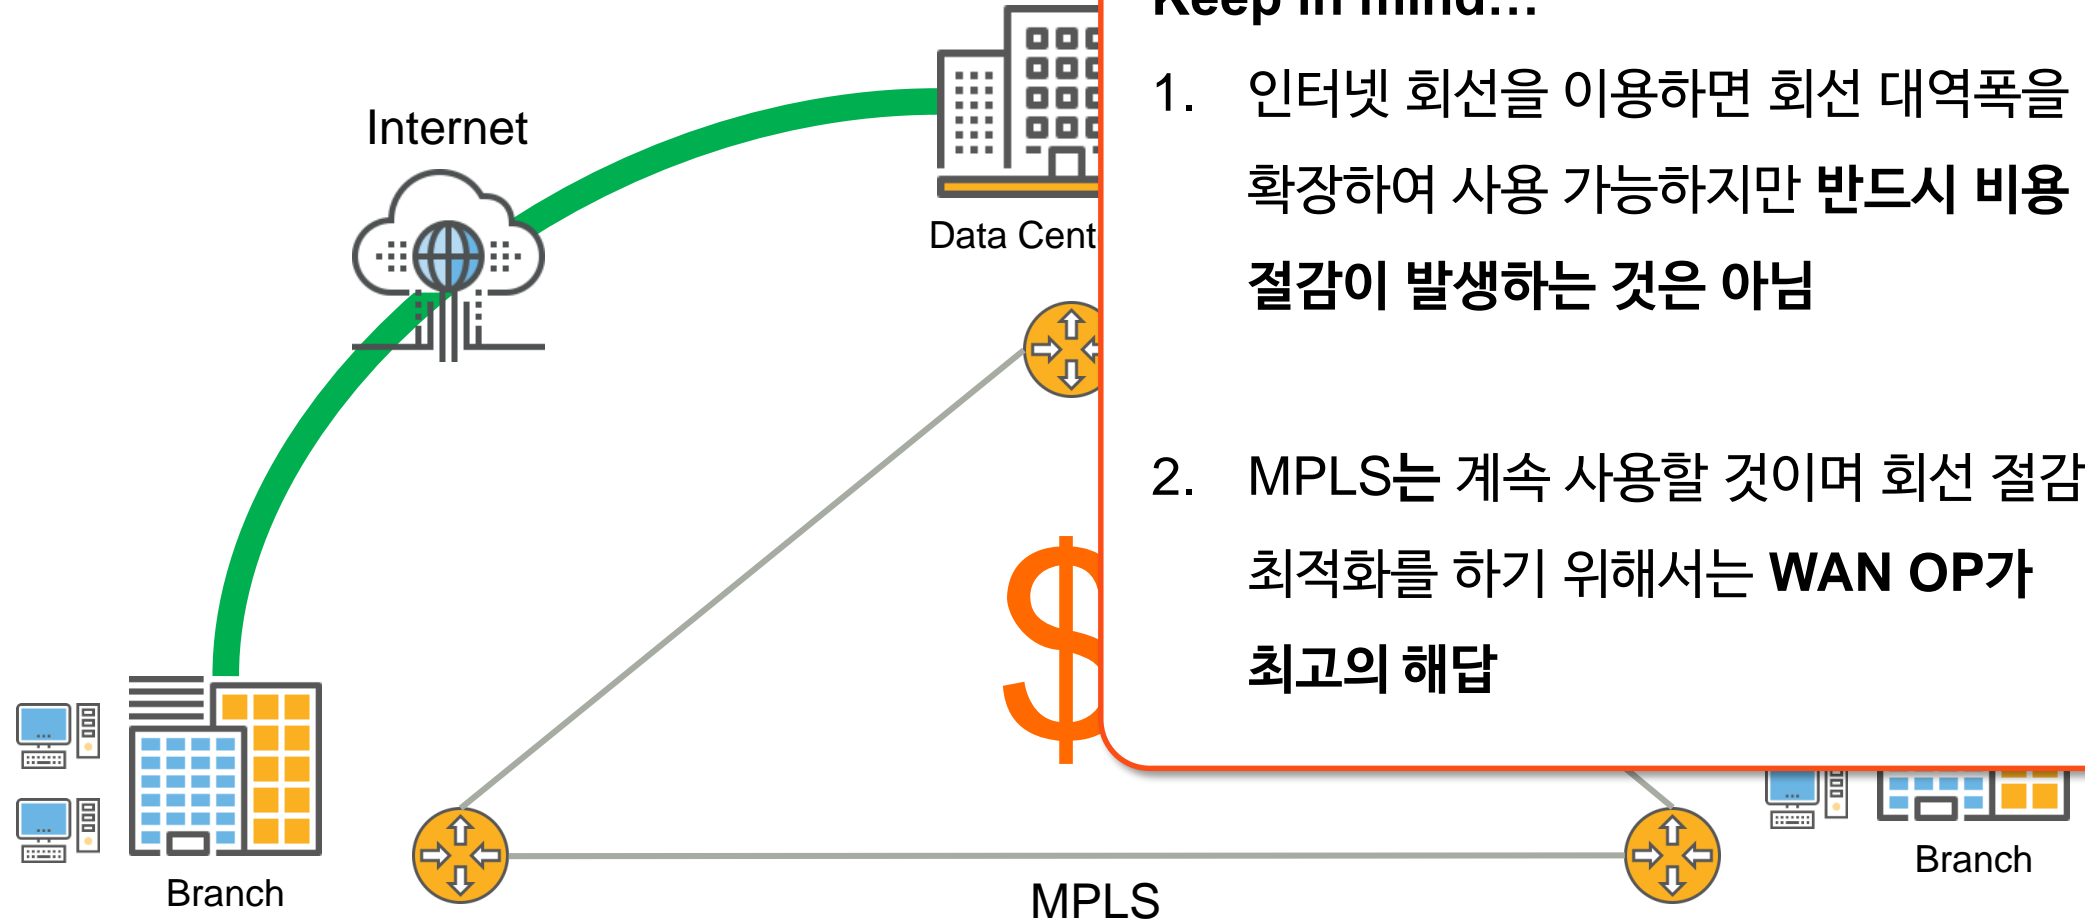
Internet

Data Cent

Keep in mind...

1. 인터넷 회선을 이용하면 회선 대역폭을 확장하여 사용 가능하지만 **반드시 비용 절감이 발생하는 것은 아님**

2. MPLS는 계속 사용할 것이며 회선 절감 최적화를 하기 위해서는 **WAN OP가 최고의 해답**

$

Branch

Branch

MPLS